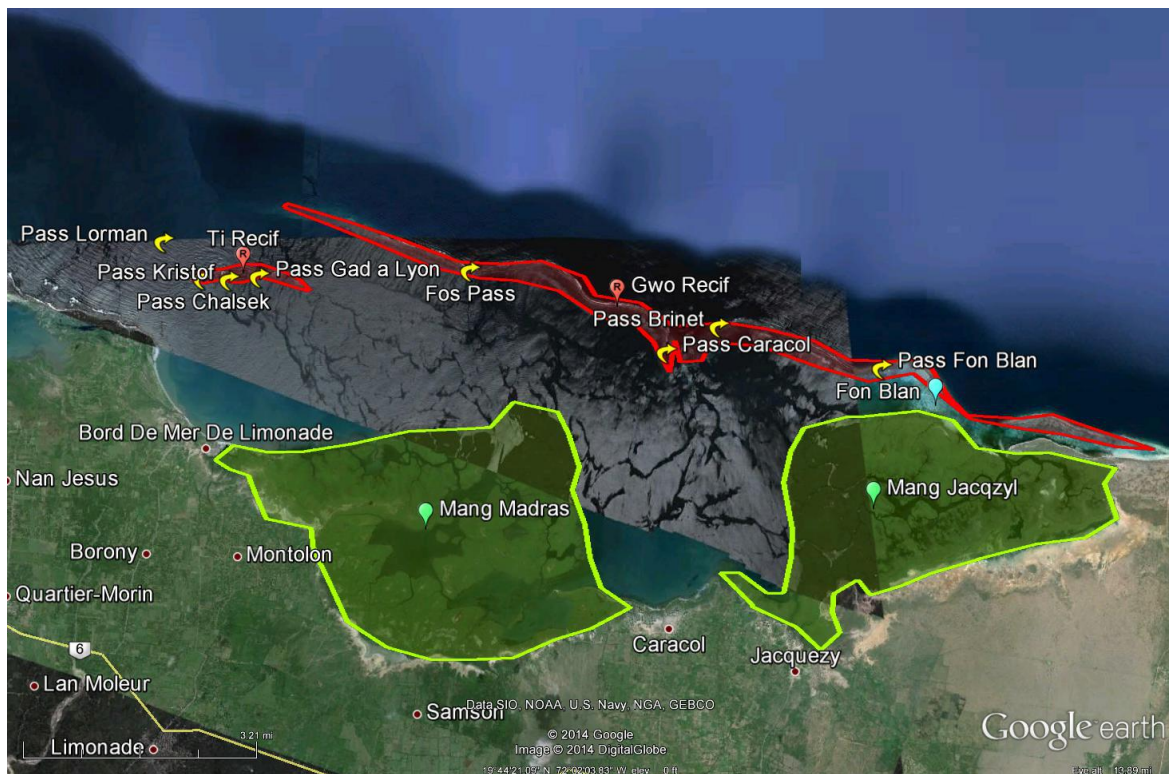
Pass Lorman
Ti Recif
R
Pass Kristof
Pass Gad a Lyon
Pass Chalsek
Fos Pass
R
Gwo Recif
Pass Brinet
Pass Caracol
Pass Fon Blan
Fon Blan
Bord De Mer De Limonade
Nan Jesus
Mang Madras
Mang Jacqzyl
Borony
Montolon
Quartier-Morin
6
Caracol
Jacquezy
Lan Moleur
Data SIO, NOAA, U.S. Navy, NGA, GEBCO
Samson
© 2014 Google
Image © 2014 DigitalGlobe
3.21 mi
Limonade
19°44'21.09" N 72°02'03.83" W elev 0 ft
Google earth
Eye alt 13.69 mi